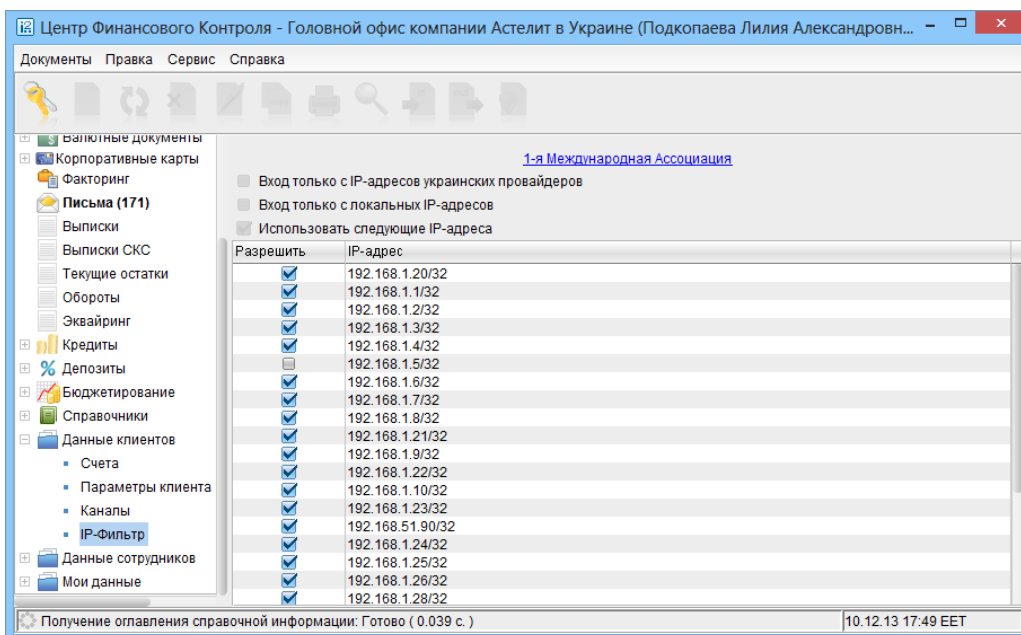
Центр Финансового Контроля - Головной офис компании Астелит в Украине (Подкопаева Лилия Александровн...

Документы Правка Сервис Справка

Валютные документы
Корпоративные карты
Факторинг
Письма (171)
Выписки
Выписки СКС
Текущие остатки
Обороты
Эквайринг
Кредиты
Депозиты
Бюджетирование
Справочники
Данные клиентов
Счета
Параметры клиента
Каналы
IP-Фильтр
Данные сотрудников
Мои данные

1-я Международная Ассоциация

Вход только с IP-адресов украинских провайдеров
Вход только с локальных IP-адресов
Использовать следующие IP-адреса

| Разрешить | IP-адрес |
|---|---|
| ☑ | 192.168.1.20/32 |
| ☑ | 192.168.1.1/32 |
| ☑ | 192.168.1.2/32 |
| ☑ | 192.168.1.3/32 |
| ☑ | 192.168.1.4/32 |
| ☐ | 192.168.1.5/32 |
| ☑ | 192.168.1.6/32 |
| ☑ | 192.168.1.7/32 |
| ☑ | 192.168.1.8/32 |
| ☑ | 192.168.1.21/32 |
| ☑ | 192.168.1.9/32 |
| ☑ | 192.168.1.22/32 |
| ☑ | 192.168.1.10/32 |
| ☑ | 192.168.1.23/32 |
| ☑ | 192.168.51.90/32 |
| ☑ | 192.168.1.24/32 |
| ☑ | 192.168.1.25/32 |
| ☑ | 192.168.1.26/32 |
| ☑ | 192.168.1.28/32 |

Получение оглавления справочной информации: Готово ( 0.039 с. )
10.12.13 17:49 EET